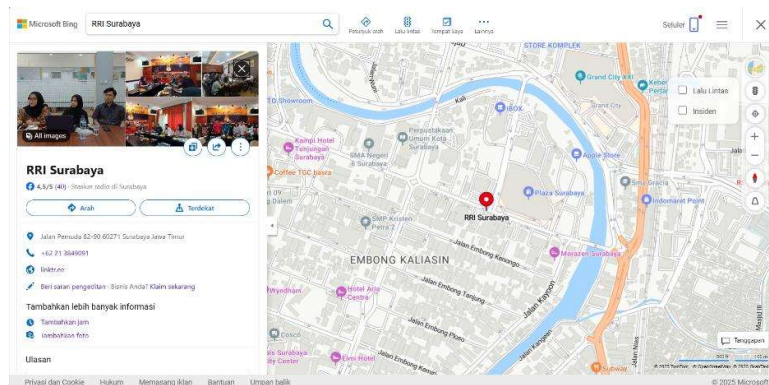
Microsoft Bing RRI Surabaya

Petunjuk arah Lalu lintas Tempat saya Lainnya

Seluler

All images

RRI Surabaya

4,5/5 (40) · Stasiun radio di Surabaya

Arah Terdekat

Jalan Pemuda 82-90 60271 Surabaya Jawa Timur

+62 21 3849091

linktr.ee

Beri saran pengeditan · Bisnis Anda? Klaim sekarang

Tambahkan lebih banyak informasi

Tambahkan jam

Tambahkan foto

Ulasan

STORE KOMPLEK

Grand City XXI

Grand City

Lalu Lintas

Insiden

TD Showroom

Kali

IBOX

Perpustakaan Umum Kota Surabaya

Kampi Hotel Tunjungan Surabaya

SMA Negeri 6 Surabaya

Apple Store

Coffee TGC basra

Plaza Surabaya

Siola Gracia

Indomaret Point

SMP Kristen Petra 2

RRI Surabaya

EMBONG KALIASIN

Jalan Embong Kenongo

Morazen Surabaya

Hotel Arie Centre

Jalan Embong Tanjung

Wyndham

Jalan Kayoon

Jalan Embong Ploso

Cosco

Elmi Hotel

Jalan Embong Kemiri

Subway

Tanggapan

Privasi dan Cookie Hukum Memasang iklan Bantuan Umpan balik

© 2025 Microsoft